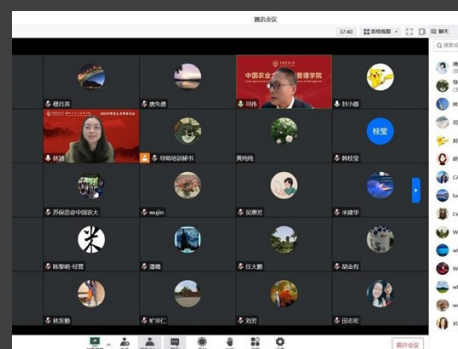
腾讯会议

17:40 演讲者视图 聊天

中国农业大学
中国农业 管理学院

曾月英
唐先勇
冯伟
刘小丽

林涵
导师培训秘书
魏纯纯
韩桂莹

桂莹

苏保忠中国农大
wujin
吴惠芳
宋建华

米

陈黎明-经管
潘略
任大鹏
胡金有

林发勤
旷宗仁
刘芳
田志宏

离开会议